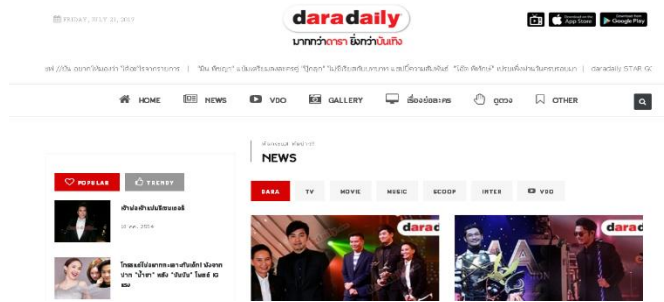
FRIDAY, JULY 21, 2017

daradaily
มากกว่าดารา ยิ่งกว่าบันเทิง

Download on the App Store
GET IT ON Google Play

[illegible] | "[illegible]" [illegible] "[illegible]" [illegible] | daradaily STAR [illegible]

HOME NEWS VDO GALLERY เรื่องย่อละคร ดูดวง OTHER

หน้าแรก ข่าวดารา
NEWS

POPULAR TRENDY

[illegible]
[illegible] 2014

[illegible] "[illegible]" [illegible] "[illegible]" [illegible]

DARA TV MOVIE MUSIC SCOOP INTER VDO

daradaily
daradaily